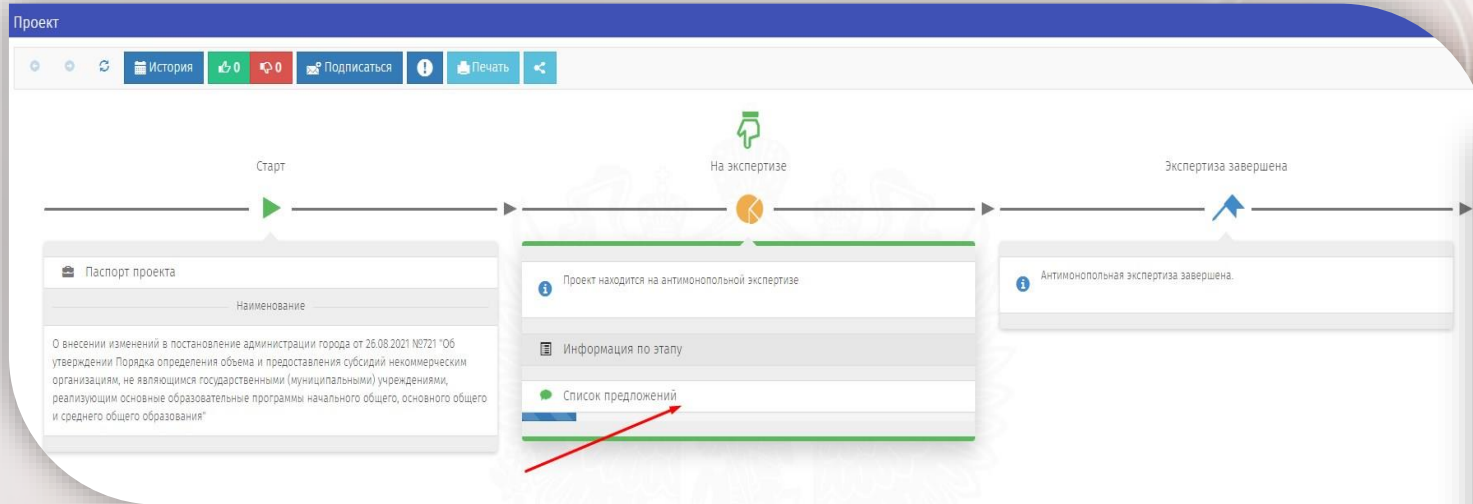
Проект

История 0 0 Подписаться Печать

Старт

На экспертизе

Экспертиза завершена

Паспорт проекта

Наименование

О внесении изменений в постановление администрации города от 26.08.2021 №721 "Об утверждении Порядка определения объема и предоставления субсидий некоммерческим организациям, не являющимся государственными (муниципальными) учреждениями, реализующим основные образовательные программы начального общего, основного общего и среднего общего образования"

Проект находится на антимонопольной экспертизе

Информация по этапу

Список предложений

Антимонопольная экспертиза завершена.